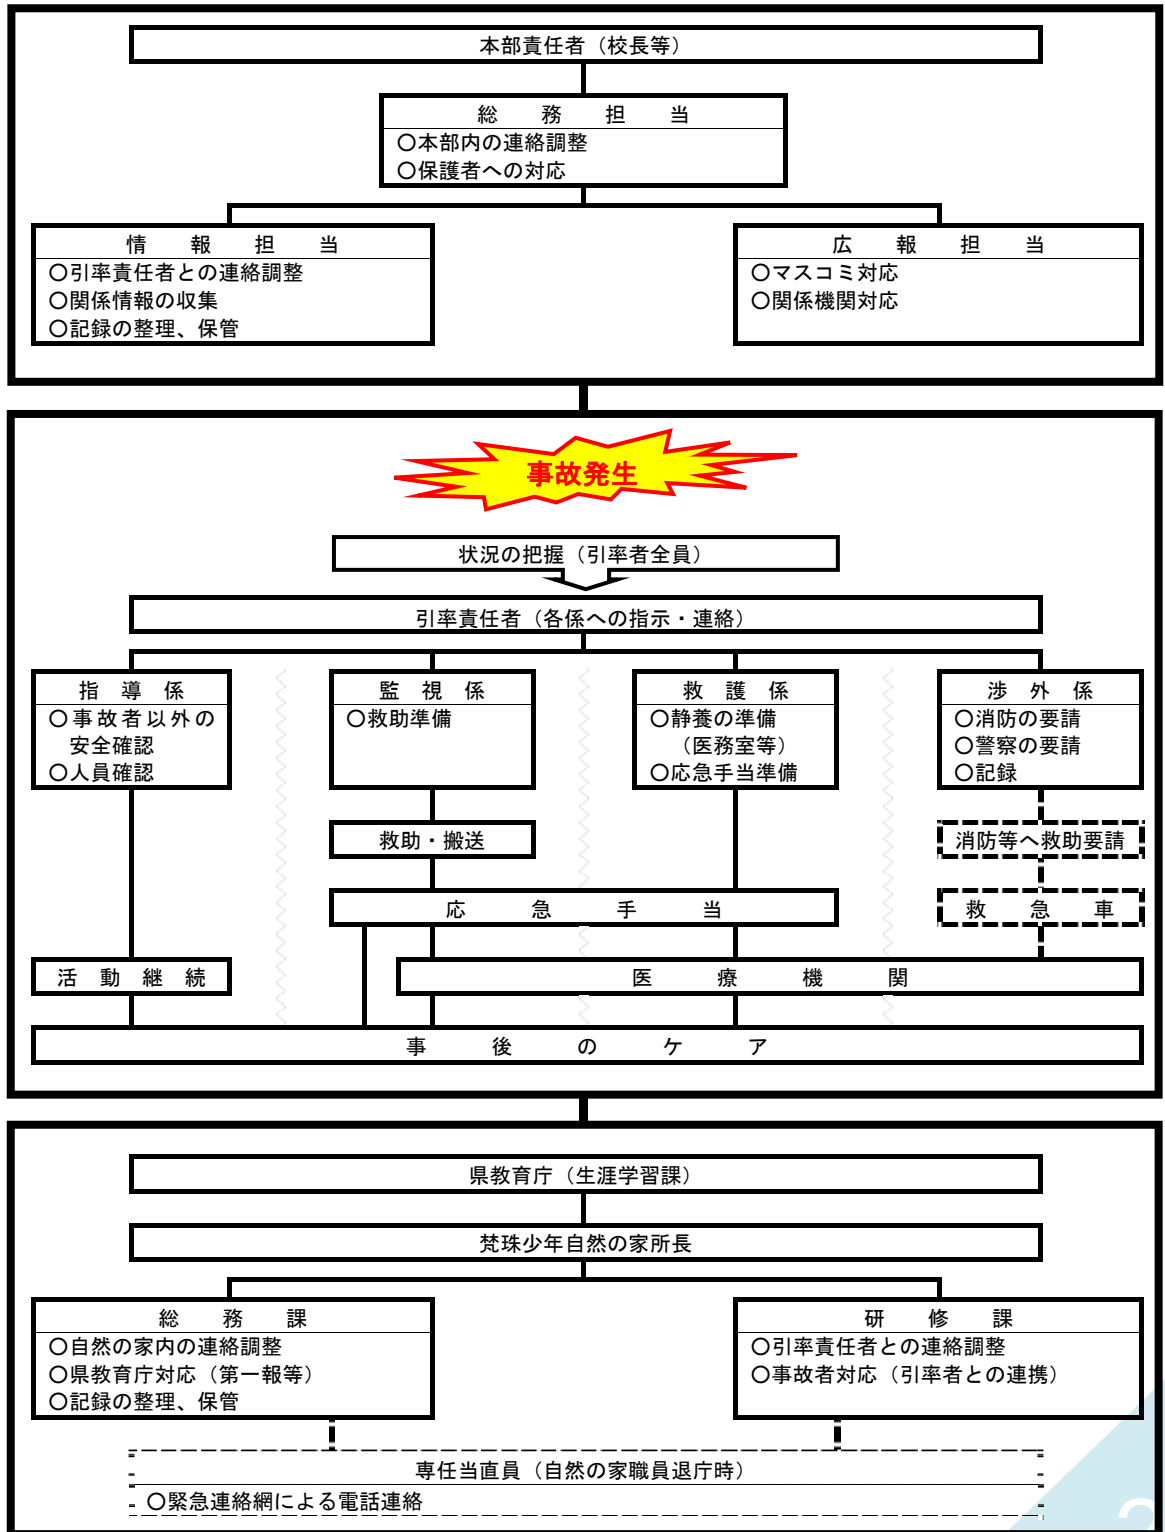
本部責任者（校長等）

総　務　担　当
○本部内の連絡調整
○保護者への対応

情　報　担　当
○引率責任者との連絡調整
○関係情報の収集
○記録の整理、保管

広　報　担　当
○マスコミ対応
○関係機関対応

事故発生

状況の把握（引率者全員）

引率責任者（各係への指示・連絡）

指　導　係
○事故者以外の安全確認
○人員確認

監　視　係
○救助準備

救　護　係
○静養の準備（医務室等）
○応急手当準備

渉　外　係
○消防の要請
○警察の要請
○記録

救助・搬送

消防等へ救助要請

応　急　手　当

救　急　車

活　動　継　続

医　療　機　関

事　後　の　ケ　ア

県教育庁（生涯学習課）

梵珠少年自然の家所長

総　務　課
○自然の家内の連絡調整
○県教育庁対応（第一報等）
○記録の整理、保管

研　修　課
○引率責任者との連絡調整
○事故者対応（引率者との連携）

専任当直員（自然の家職員退庁時）
○緊急連絡網による電話連絡